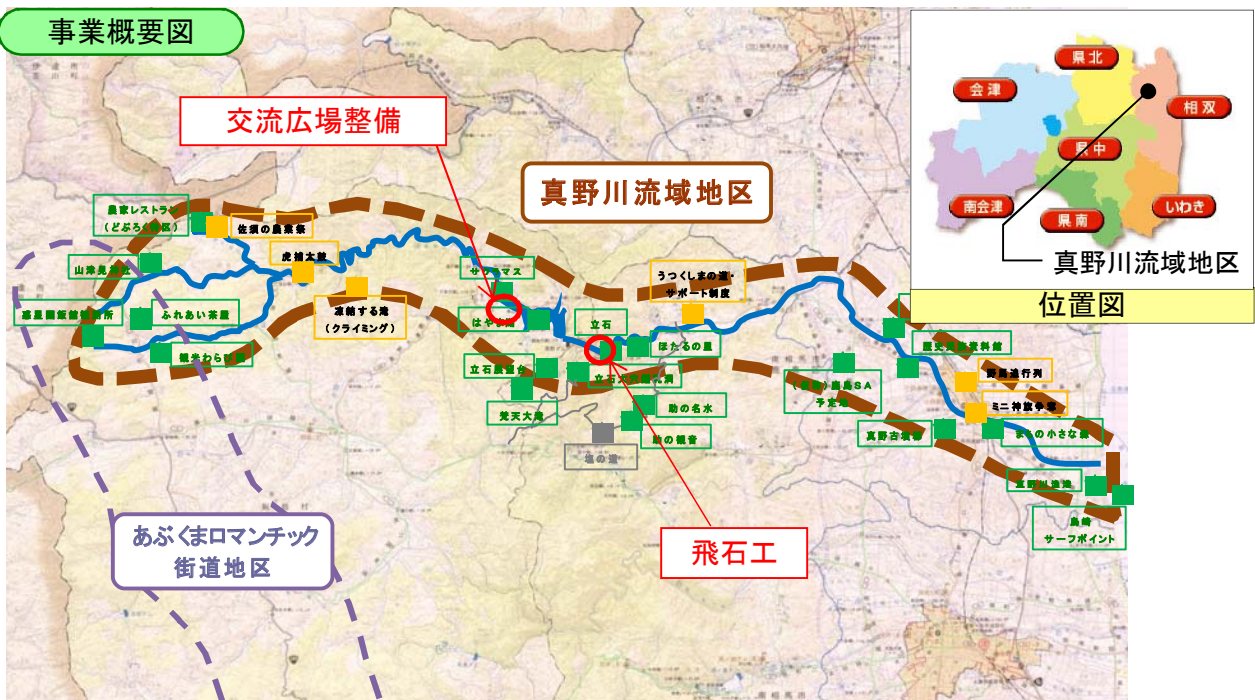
事業概要図

交流広場整備

真野川流域地区

会津
県北
相双
県中
南会津
県南
いわき
真野川流域地区
位置図

農家レストラン（どぶろく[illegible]）
佐須の農業祭
虎捕太鼓
山津見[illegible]
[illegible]
ふれあい茶屋
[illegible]わらび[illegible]
凍結する滝（クライミング）
サクラマス
はやま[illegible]
立石
うつくしまの道・サポート制度
ほたるの里
立石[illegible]
立石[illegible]
梵天大滝
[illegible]の名水
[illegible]の観音
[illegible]の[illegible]
（仮称）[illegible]SA 予定地
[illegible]資料館
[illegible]行列
ミニ神旗争奪
真野古墳群
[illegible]小さな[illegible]
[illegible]
烏崎 サーフポイント

飛石工

あぶくまロマンチック街道地区